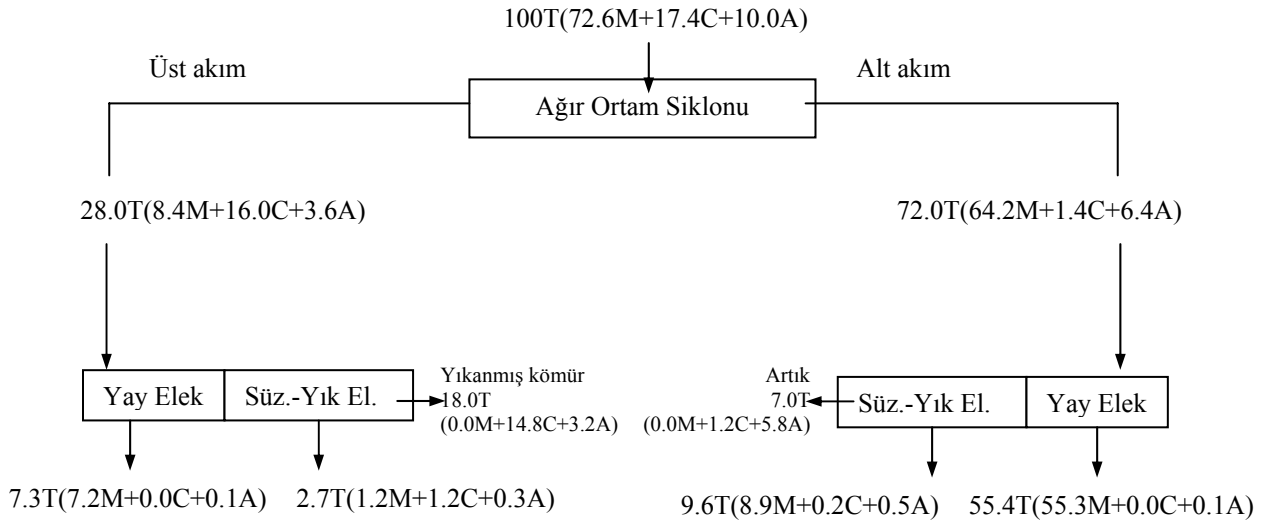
100T(72.6M+17.4C+10.0A)

Üst akım

Alt akım

Ağır Ortam Siklonu

28.0T(8.4M+16.0C+3.6A)

72.0T(64.2M+1.4C+6.4A)

Yay Elek

Süz.-Yık El.

Yıkanmış kömür
18.0T
(0.0M+14.8C+3.2A)

Artık
7.0T
(0.0M+1.2C+5.8A)

Süz.-Yık El.

Yay Elek

7.3T(7.2M+0.0C+0.1A)

2.7T(1.2M+1.2C+0.3A)

9.6T(8.9M+0.2C+0.5A)

55.4T(55.3M+0.0C+0.1A)